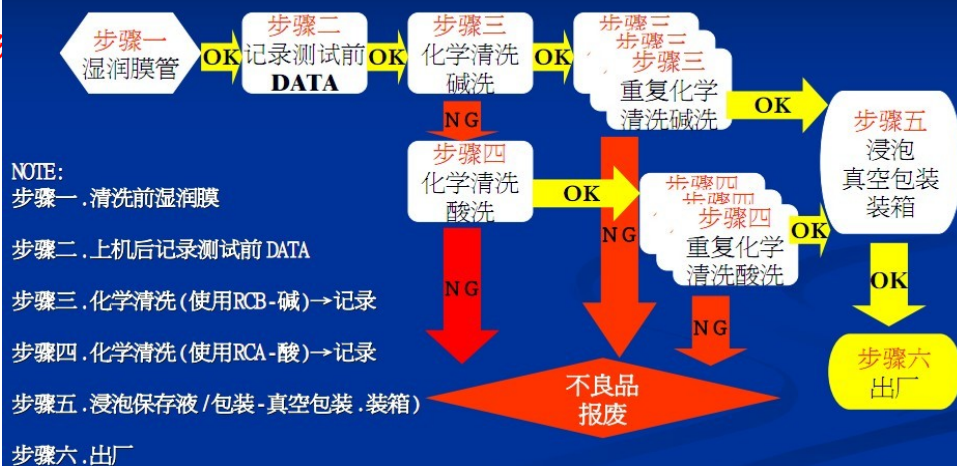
步骤一
湿润膜管

OK

步骤二
记录测试前
DATA

OK

步骤三
化学清洗
碱洗

OK

步骤三
步骤三
步骤三
重复化学
清洗碱洗

OK

步骤五
浸泡
真空包装
装箱

NG

步骤四
化学清洗
酸洗

OK

步骤四
步骤四
步骤四
重复化学
清洗酸洗

OK

NG

NG

NG

OK

NOTE:
步骤一.清洗前湿润膜

步骤二.上机后记录测试前 DATA

步骤三.化学清洗(使用RCB-碱)→记录

步骤四.化学清洗(使用RCA-酸)→记录

步骤五.浸泡保存液/包装-真空包装.装箱)

步骤六.出厂

不良品
报废

步骤六
出厂